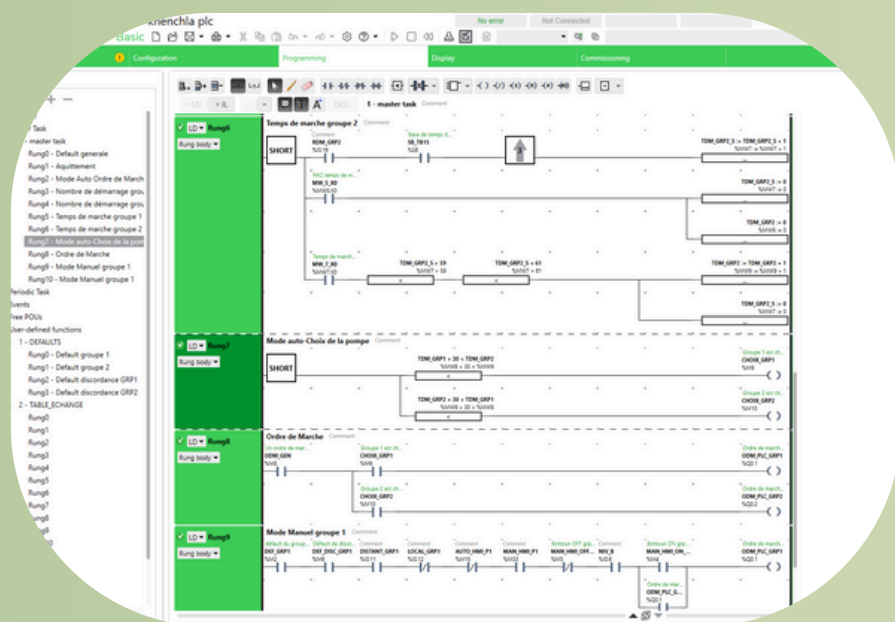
khenchla plc
No error
Not Connected
Basic
Configuration
Programming
Display
Commissioning

Task
master task
Rung0 - Default generale
Rung1 - Aquittement
Rung2 - Mode Auto Ordre de March
Rung3 - Nombre de démarrage grou
Rung4 - Nombre de démarrage grou
Rung5 - Temps de marche groupe 1
Rung6 - Temps de marche groupe 2
Rung7 - Mode auto-Choix de la pom
Rung8 - Ordre de Marche
Rung9 - Mode Manuel groupe 1
Rung10 - Mode Manuel groupe 1
Periodic Task
Events
Free POUs
User-defined functions
1 - DEFAULTS
Rung0 - Default groupe 1
Rung1 - Default groupe 2
Rung2 - Default discordance GRP1
Rung3 - Default discordance GRP2
2 - TABLE_ECHANGE
Rung0
Rung1
Rung2
Rung3
Rung4
Rung5
Rung6
Rung7
Rung8
Rung9

1 - master task Comment

LD Rung6
Rung body
Temps de marche groupe 2 Comment
SHORT
Comment
RDM_GRP2
%I0.10
Base de temps d...
SB_TB1S
%S6
TDM_GRP2_S := TDM_GRP2_S + 1
%MW7 := %MW7 + 1
RAZ temps de m...
MW_5_X0
%MW5:X0
TDM_GRP2_S := 0
%MW7 := 0
TDM_GRP2 := 0
%MW9 := 0
Temps de march...
MW_7_X0
%MW7:X0
TDM_GRP2_S > 59
%MW7 > 59
TDM_GRP2_S < 61
%MW7 < 61
TDM_GRP2 := TDM_GRP2 + 1
%MW9 := %MW9 + 1
TDM_GRP2_S := 0
%MW7 := 0

LD Rung7
Rung body
Mode auto-Choix de la pompe Comment
SHORT
TDM_GRP1 + 30 < TDM_GRP2
%MW8 + 30 < %MW9
Groupe 1 est ch...
CHOIX_GRP1
%M9
TDM_GRP2 + 30 < TDM_GRP1
%MW9 + 30 < %MW8
Groupe 2 est ch...
CHOIX_GRP2
%M10

LD Rung8
Rung body
Ordre de Marche Comment
Un ordre de mar...
ODM_GEN
%M8
Groupe 1 est ch...
CHOIX_GRP1
%M9
Ordre de march...
ODM_PLC_GRP1
%Q0.1
Groupe 2 est ch...
CHOIX_GRP2
%M10
Ordre de march...
ODM_PLC_GRP2
%Q0.2

LD Rung9
Rung body
Mode Manuel groupe 1 Comment
default du group...
DEF_GRP1
%M2
Default de disco...
DEF_DISC_GRP1
%M6
Comment
DISTANT_GRP1
%I0.11
Comment
LOCAL_GRP1
%I0.12
Comment
AUTO_HMI_P1
%M10
Comment
MAN_HMI_P1
%M33
Bottoun OFF grp...
MAN_HMI_OFF_...
%M
Comment
INV_B
%S4
Bottoun ON grp...
MAN_HMI_ON_...
%M4
Ordre de march...
ODM_PLC_GRP1
%Q0.1
Ordre de mar...
ODM_PLC_G...
%Q0.1